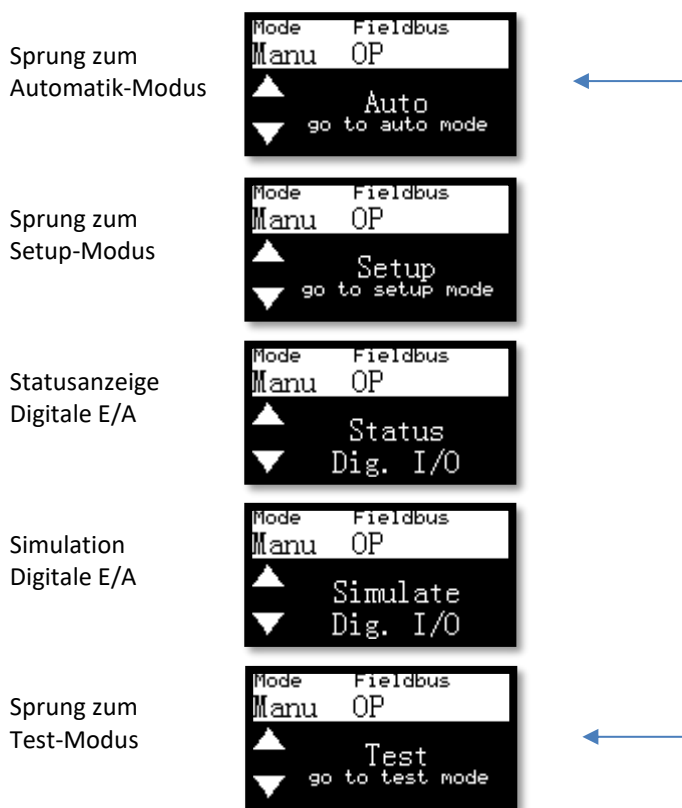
Sprung zum Automatik-Modus

Mode Fieldbus
Manu OP
Auto
go to auto mode

Sprung zum Setup-Modus

Mode Fieldbus
Manu OP
Setup
go to setup mode

Statusanzeige Digitale E/A

Mode Fieldbus
Manu OP
Status
Dig. I/O

Simulation Digitale E/A

Mode Fieldbus
Manu OP
Simulate
Dig. I/O

Sprung zum Test-Modus

Mode Fieldbus
Manu OP
Test
go to test mode